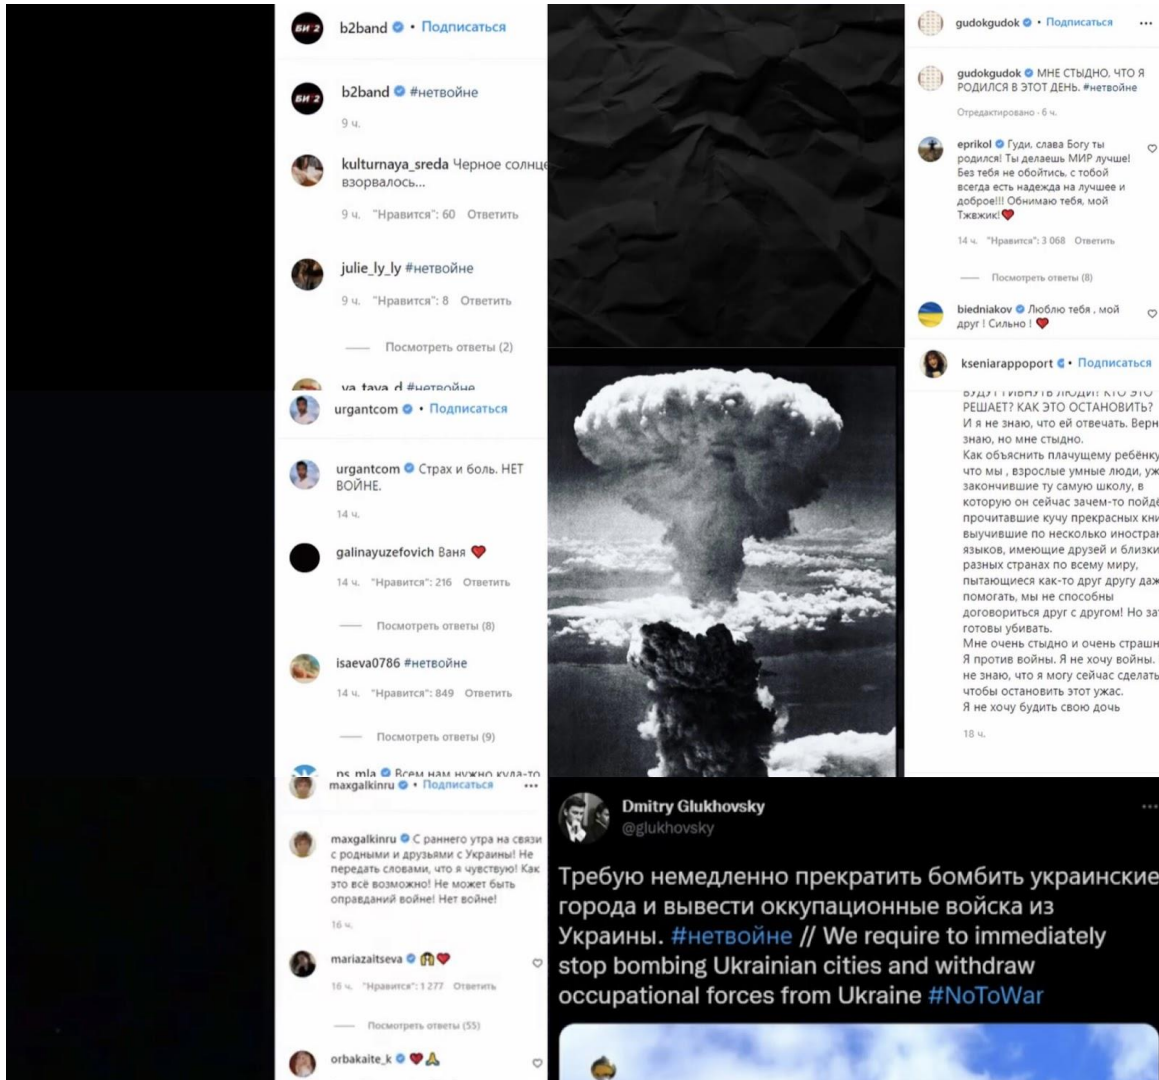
БИ-2 b2band • Подписаться

БИ-2 b2band #нетвойне

9 ч.

kulturnaya_sreda Черное солнце взорвалось...

9 ч. "Нравится": 60 Ответить

julie_ly_ly #нетвойне

9 ч. "Нравится": 8 Ответить

Посмотреть ответы (2)

va_taya_d #нетвойне

urgantcom • Подписаться

urgantcom Страх и боль. НЕТ ВОЙНЕ.

14 ч.

galinayuzefovich Ваня ❤

14 ч. "Нравится": 216 Ответить

Посмотреть ответы (8)

isaeva0786 #нетвойне

14 ч. "Нравится": 849 Ответить

Посмотреть ответы (9)

ps_mla Всем нам нужно куда-то

gudokgudok • Подписаться ...

gudokgudok МНЕ СТЫДНО, ЧТО Я РОДИЛСЯ В ЭТОТ ДЕНЬ. #нетвойне

Отредактировано · 6 ч.

eprikol Гуди, слава Богу ты родился! Ты делаешь МИР лучше! Без тебя не обойтись, с тобой всегда есть надежда на лучшее и доброе!!! Обнимаю тебя, мой Тжежик! ❤

14 ч. "Нравится": 3 068 Ответить

Посмотреть ответы (8)

biedniakov Люблю тебя , мой друг ! Сильно ! ❤

kseniarappoport • Подписаться

БУДУТ ГИБНУТЬ ЛЮДИ? КТО ЭТО РЕШАЕТ? КАК ЭТО ОСТАНОВИТЬ? И я не знаю, что ей отвечать. Верн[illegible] знаю, но мне стыдно.
Как объяснить плачущему ребёнку, что мы , взрослые умные люди, уж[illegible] закончившие ту самую школу, в которую он сейчас зачем-то пойде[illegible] прочитавшие кучу прекрасных кни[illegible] выучившие по несколько иностран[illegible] языков, имеющие друзей и близки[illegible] разных странах по всему миру, пытающиеся как-то друг другу даж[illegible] помогать, мы не способны договориться друг с другом! Но за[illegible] готовы убивать.
Мне очень стыдно и очень страшн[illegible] Я против войны. Я не хочу войны. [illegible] не знаю, что я могу сейчас сделать, чтобы остановить этот ужас.
Я не хочу будить свою дочь

18 ч.

maxgalkinru • Подписаться ...

maxgalkinru С раннего утра на связи с родными и друзьями с Украины! Не передать словами, что я чувствую! Как это всё возможно! Не может быть оправданий войне! Нет войне!

16 ч.

mariazaitseva 🙈❤

16 ч. "Нравится": 1 277 Ответить

Посмотреть ответы (55)

orbakaite_k ❤🙏

Dmitry Glukhovsky
@glukhovsky

Требую немедленно прекратить бомбить украинские города и вывести оккупационные войска из Украины. #нетвойне // We require to immediately stop bombing Ukrainian cities and withdraw occupational forces from Ukraine #NoToWar